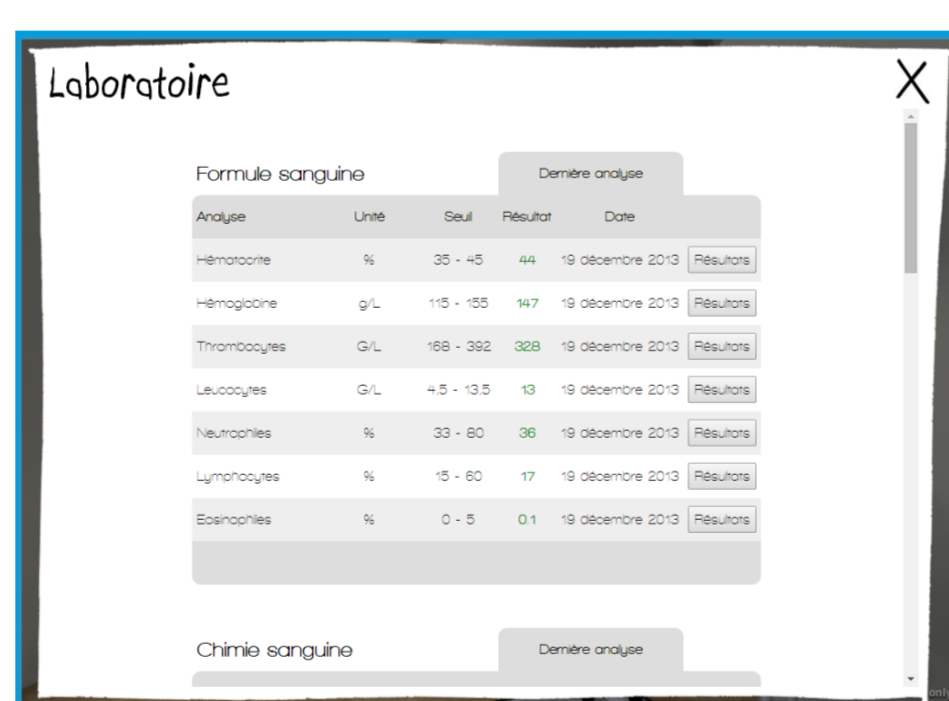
Laboratoire

X

Formule sanguine

Dernière analyse

| Analyse | Unité | Seuil | Résultat | Date | |
|---|---|---|---|---|---|
| Hématocrite | % | 35 - 45 | 44 | 19 décembre 2013 | Résultats |
| Hémoglobine | g/L | 115 - 155 | 147 | 19 décembre 2013 | Résultats |
| Thrombocytes | G/L | 168 - 392 | 328 | 19 décembre 2013 | Résultats |
| Leucocytes | G/L | 4.5 - 13.5 | 13 | 19 décembre 2013 | Résultats |
| Neutrophiles | % | 33 - 80 | 36 | 19 décembre 2013 | Résultats |
| Lymphocytes | % | 15 - 60 | 17 | 19 décembre 2013 | Résultats |
| Eosinophiles | % | 0 - 5 | 0.1 | 19 décembre 2013 | Résultats |

Chimie sanguine

Dernière analyse